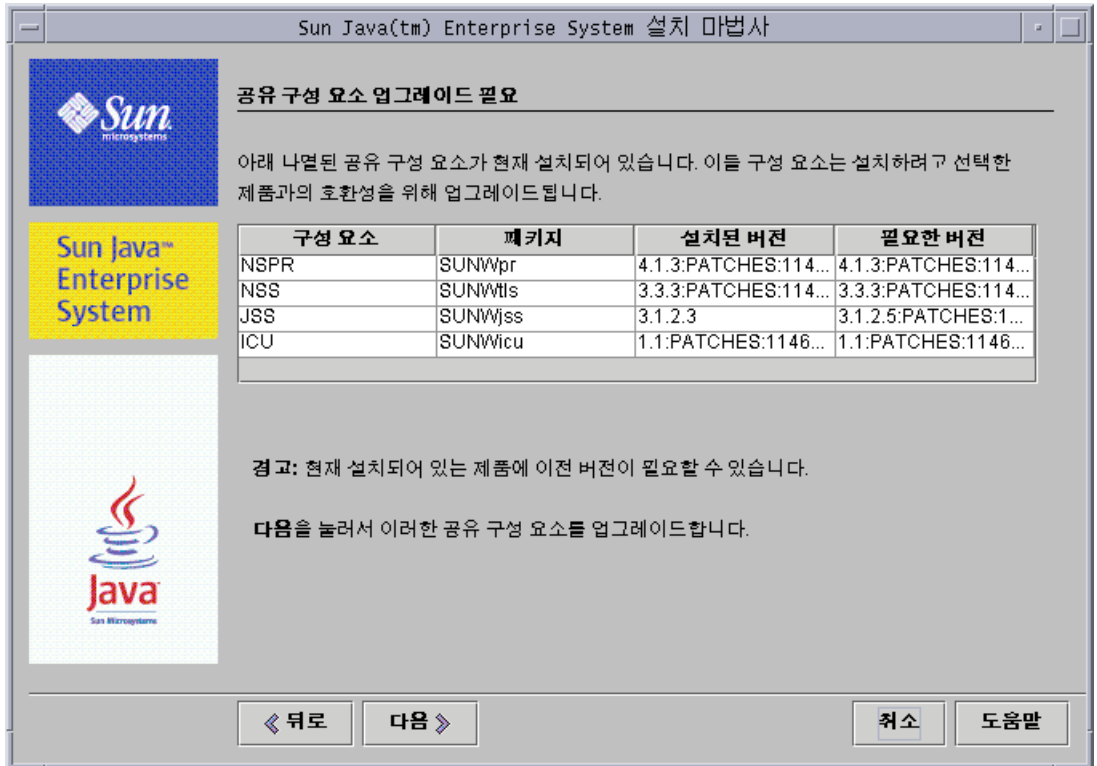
Sun Java(tm) Enterprise System 설치 마법사

Sun microsystems

Sun Java™ Enterprise System

Java
Sun Microsystems

공유 구성 요소 업그레이드 필요

아래 나열된 공유 구성 요소가 현재 설치되어 있습니다. 이들 구성 요소는 설치하려고 선택한 제품과의 호환성을 위해 업그레이드됩니다.

| 구성 요소 | 패키지 | 설치된 버전 | 필요한 버전 |
|---|---|---|---|
| NSPR | SUNWpr | 4.1.3:PATCHES:114... | 4.1.3:PATCHES:114... |
| NSS | SUNWtls | 3.3.3:PATCHES:114... | 3.3.3:PATCHES:114... |
| JSS | SUNWjss | 3.1.2.3 | 3.1.2.5:PATCHES:1... |
| ICU | SUNWicu | 1.1:PATCHES:1146... | 1.1:PATCHES:1146... |

경고: 현재 설치되어 있는 제품에 이전 버전이 필요할 수 있습니다.

다음을 눌러서 이러한 공유 구성 요소를 업그레이드합니다.

《 뒤로 다음 》 취소 도움말